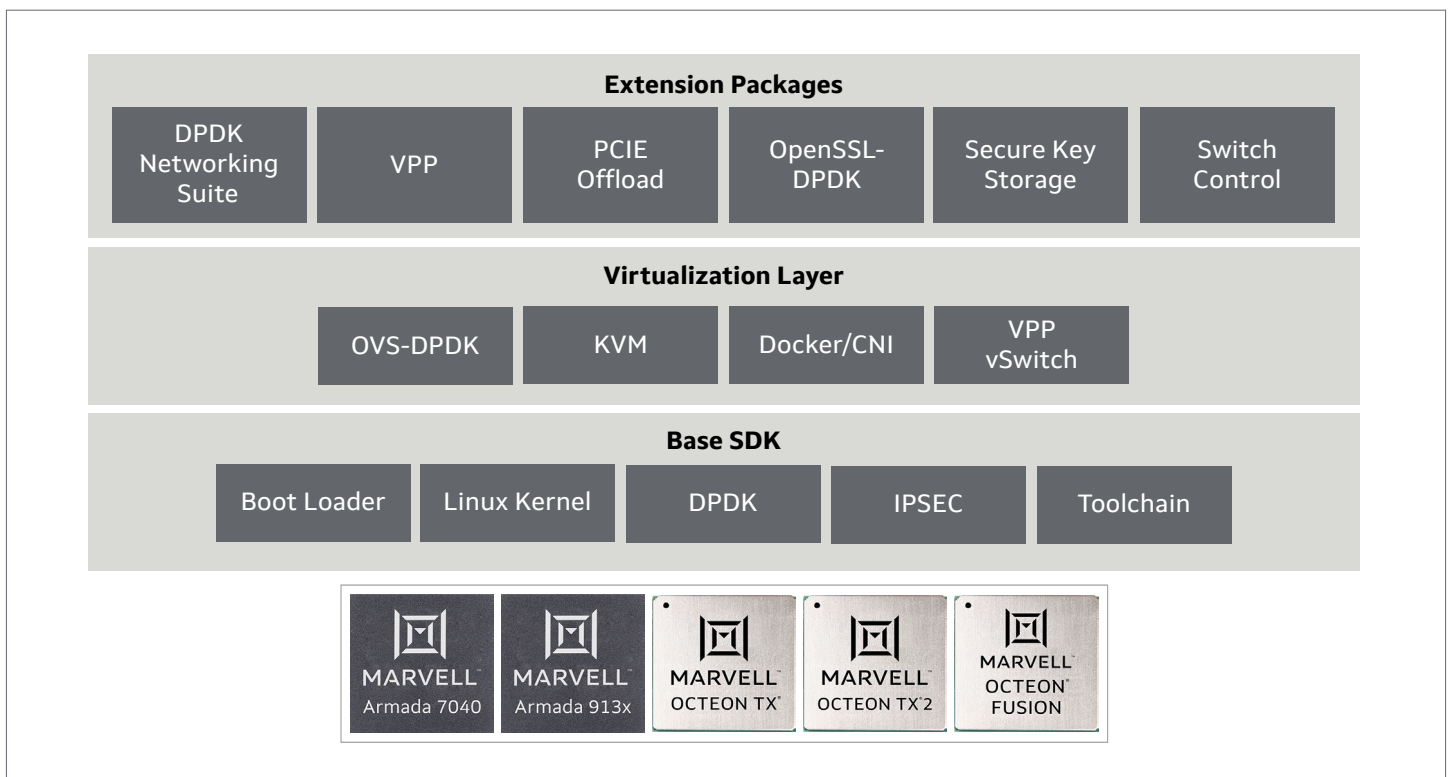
Extension Packages

DPDK Networking Suite

VPP

PCIE Offload

OpenSSL-DPDK

Secure Key Storage

Switch Control

Virtualization Layer

OVS-DPDK

KVM

Docker/CNI

VPP vSwitch

Base SDK

Boot Loader

Linux Kernel

DPDK

IPSEC

Toolchain

MARVELL™ Armada 7040

MARVELL™ Armada 913x

MARVELL™ OCTEON TX®

MARVELL™ OCTEON TX®2

MARVELL™ OCTEON® FUSION